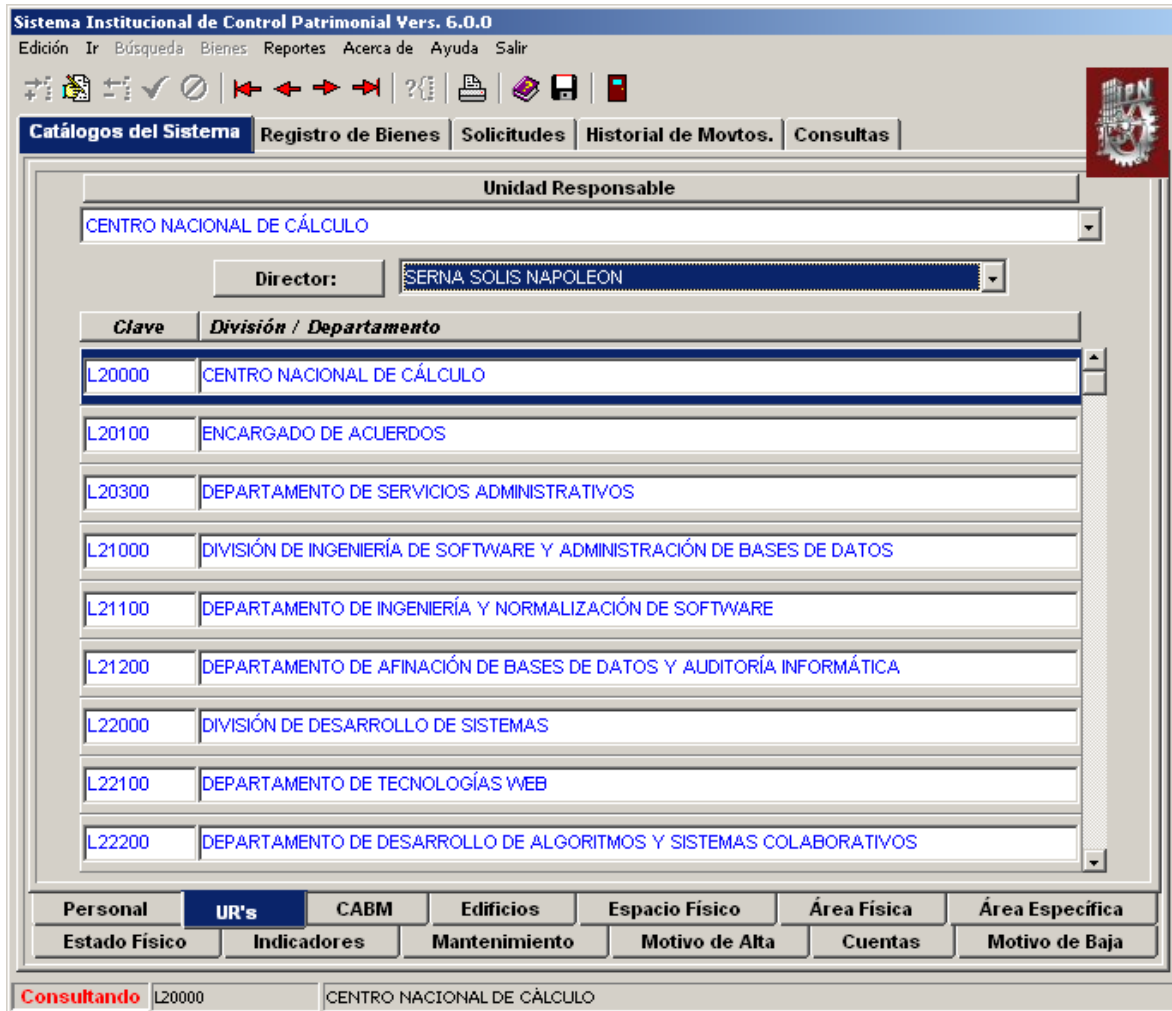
Sistema Institucional de Control Patrimonial Vers. 6.0.0

Edición Ir Búsqueda Bienes Reportes Acerca de Ayuda Salir

Catálogos del Sistema | Registro de Bienes | Solicitudes | Historial de Movtos. | Consultas

Unidad Responsable

CENTRO NACIONAL DE CÁLCULO

Director: SERNA SOLIS NAPOLEON

| Clave | División / Departamento |
|---|---|
| L20000 | CENTRO NACIONAL DE CÁLCULO |
| L20100 | ENCARGADO DE ACUERDOS |
| L20300 | DEPARTAMENTO DE SERVICIOS ADMINISTRATIVOS |
| L21000 | DIVISIÓN DE INGENIERÍA DE SOFTWARE Y ADMINISTRACIÓN DE BASES DE DATOS |
| L21100 | DEPARTAMENTO DE INGENIERÍA Y NORMALIZACIÓN DE SOFTWARE |
| L21200 | DEPARTAMENTO DE AFINACIÓN DE BASES DE DATOS Y AUDITORÍA INFORMÁTICA |
| L22000 | DIVISIÓN DE DESARROLLO DE SISTEMAS |
| L22100 | DEPARTAMENTO DE TECNOLOGÍAS WEB |
| L22200 | DEPARTAMENTO DE DESARROLLO DE ALGORITMOS Y SISTEMAS COLABORATIVOS |

Personal | UR's | CABM | Edificios | Espacio Físico | Área Física | Área Específica
Estado Físico | Indicadores | Mantenimiento | Motivo de Alta | Cuentas | Motivo de Baja

Consultando L20000 CENTRO NACIONAL DE CÀLCULO